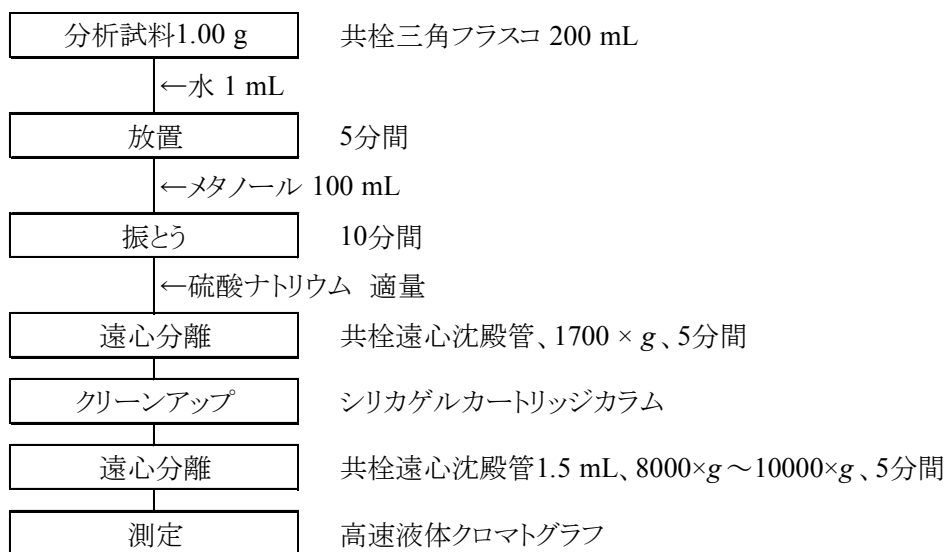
分析試料1.00 g　共栓三角フラスコ 200 mL

←水 1 mL

放置　5分間

←メタノール 100 mL

振とう　10分間

←硫酸ナトリウム 適量

遠心分離　共栓遠心沈殿管、1700 × $g$、5分間

クリーンアップ　シリカゲルカートリッジカラム

遠心分離　共栓遠心沈殿管1.5 mL、8000×$g$～10000×$g$、5分間

測定　高速液体クロマトグラフ